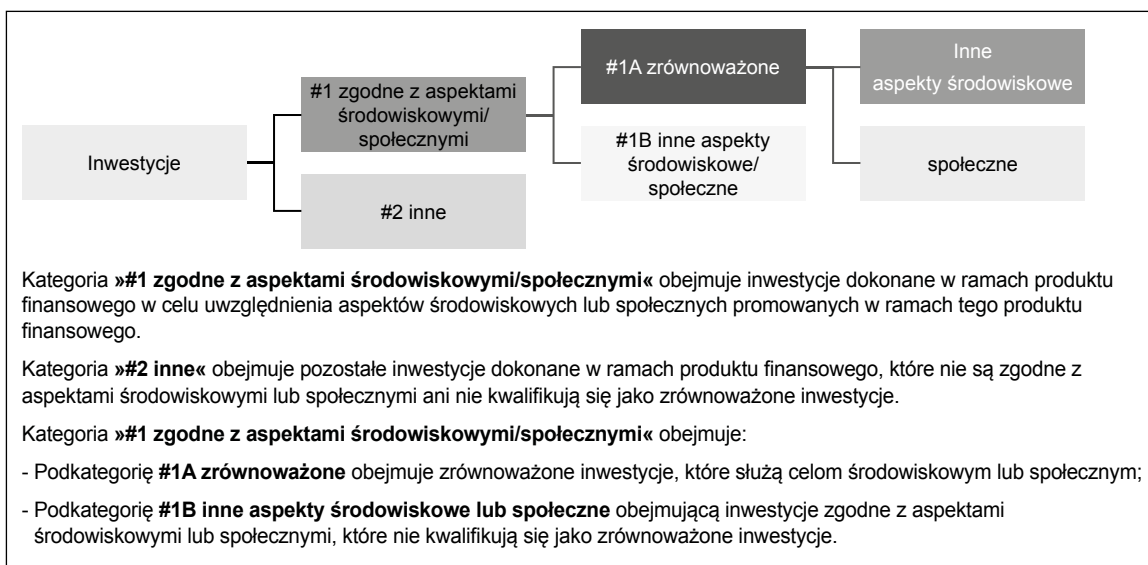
Inwestycje

#1 zgodne z aspektami środowiskowymi/ społecznymi

#2 inne

#1A zrównoważone

#1B inne aspekty środowiskowe/ społeczne

Inne aspekty środowiskowe

społeczne

Kategoria **»#1 zgodne z aspektami środowiskowymi/społecznymi«** obejmuje inwestycje dokonane w ramach produktu finansowego w celu uwzględnienia aspektów środowiskowych lub społecznych promowanych w ramach tego produktu finansowego.

Kategoria **»#2 inne«** obejmuje pozostałe inwestycje dokonane w ramach produktu finansowego, które nie są zgodne z aspektami środowiskowymi lub społecznymi ani nie kwalifikują się jako zrównoważone inwestycje.

Kategoria **»#1 zgodne z aspektami środowiskowymi/społecznymi«** obejmuje:

- Podkategorię **#1A zrównoważone** obejmuje zrównoważone inwestycje, które służą celom środowiskowym lub społecznym;

- Podkategorię **#1B inne aspekty środowiskowe lub społeczne** obejmującą inwestycje zgodne z aspektami środowiskowymi lub społecznymi, które nie kwalifikują się jako zrównoważone inwestycje.